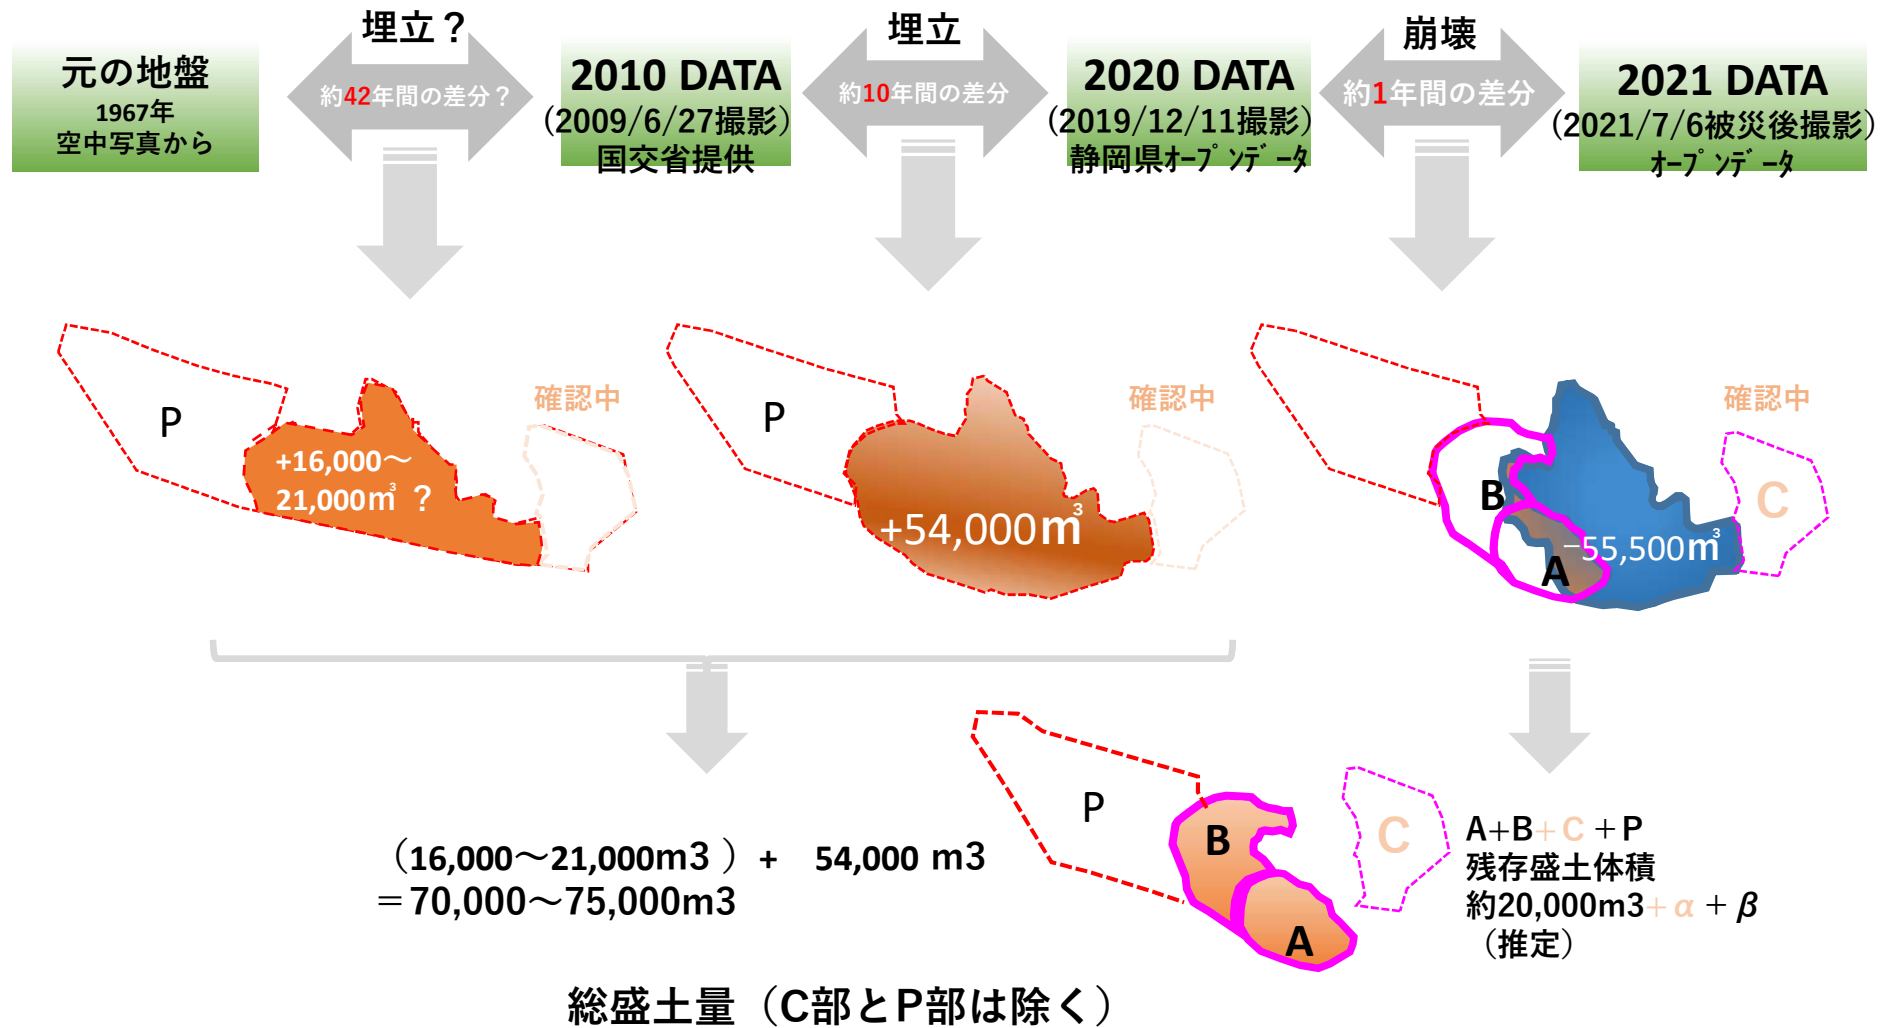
元の地盤
1967年
空中写真から

埋立？
約42年間の差分？

2010 DATA
（2009/6/27撮影）
国交省提供

埋立
約10年間の差分

2020 DATA
（2019/12/11撮影）
静岡県ｵｰﾌﾟﾝﾃﾞｰﾀ

崩壊
約1年間の差分

2021 DATA
（2021/7/6被災後撮影）
ｵｰﾌﾟﾝﾃﾞｰﾀ

P
+16,000～21,000㎥ ？
確認中

P
+54,000㎥
確認中

確認中
B
A
C
−55,500㎥

P
B
A
C

（16,000～21,000m3 ） + 54,000 m3
＝70,000～75,000m3

A+B+C +P
残存盛土体積
約20,000m3+ $\alpha$ + $\beta$
（推定）

総盛土量（C部とP部は除く）